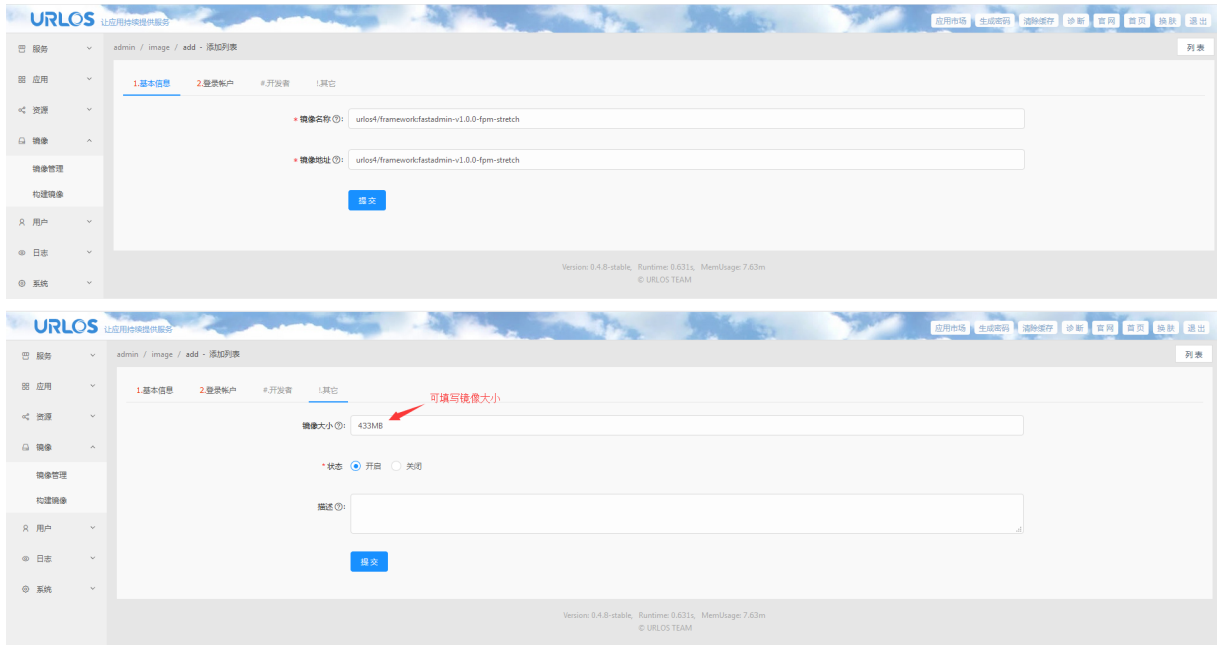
URLOS 让应用持续提供服务

应用市场 生成密码 清除缓存 诊断 官网 首页 换肤 退出

服务
应用
资源
镜像
镜像管理
构建镜像
用户
日志
系统

admin / image / add - 添加列表

列表

1.基本信息 2.登录帐户 #.开发者 !.其它

* 镜像名称 ⑦: urlos4/framework:fastadmin-v1.0.0-fpm-stretch

* 镜像地址 ⑦: urlos4/framework:fastadmin-v1.0.0-fpm-stretch

提交

Version: 0.4.8-stable, Runtime: 0.631s, MemUsage: 7.63m
© URLOS TEAM

URLOS 让应用持续提供服务

应用市场 生成密码 清除缓存 诊断 官网 首页 换肤 退出

服务
应用
资源
镜像
镜像管理
构建镜像
用户
日志
系统

admin / image / add - 添加列表

列表

1.基本信息 2.登录帐户 #.开发者 !.其它

可填写镜像大小

镜像大小 ⑦: 433MB

* 状态 ⑦: 开启 关闭

描述 ⑦:

提交

Version: 0.4.8-stable, Runtime: 0.631s, MemUsage: 7.63m
© URLOS TEAM